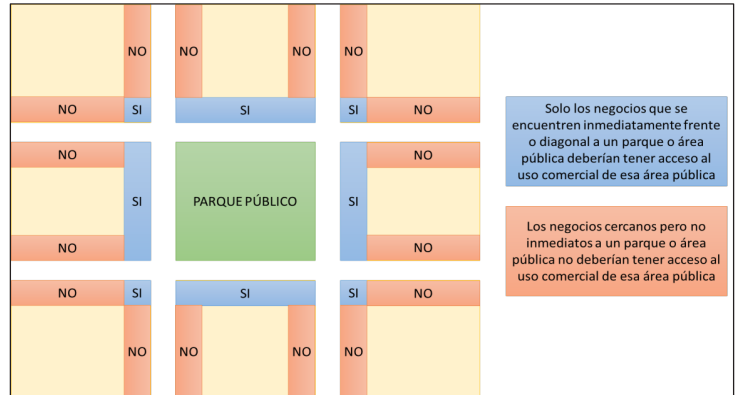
NO
NO
NO
NO
NO
SI
SI
SI
NO

NO
SI
PARQUE PÚBLICO
SI
NO
NO
NO

NO
SI
SI
SI
NO
NO
NO
NO
NO

Solo los negocios que se encuentren inmediatamente frente o diagonal a un parque o área pública deberían tener acceso al uso comercial de esa área pública

Los negocios cercanos pero no inmediatos a un parque o área pública no deberían tener acceso al uso comercial de esa área pública